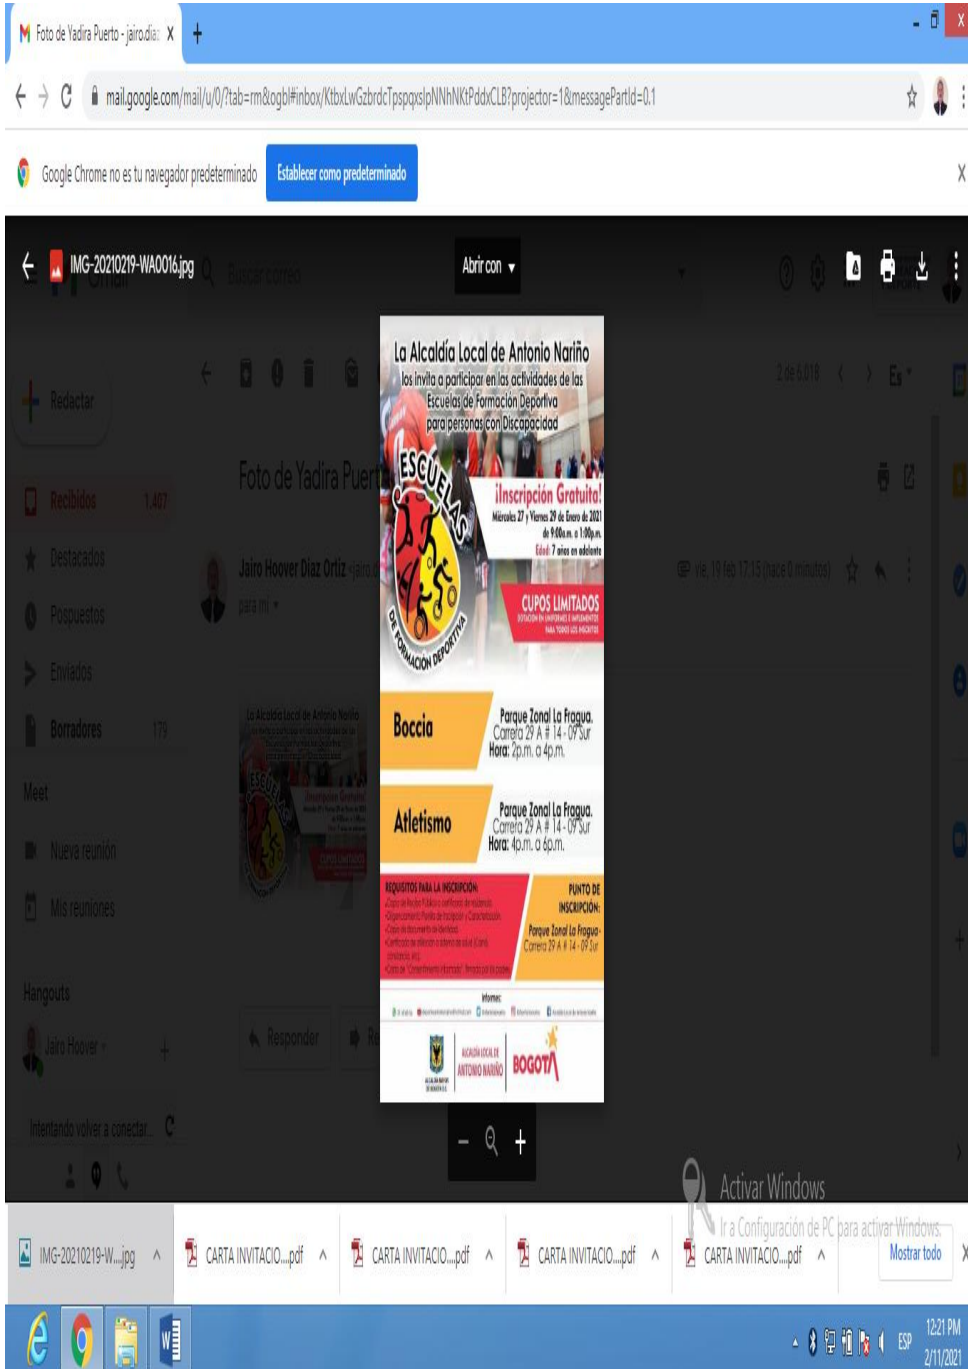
Foto de Yadira Puerto - jairo.diaz ×

mail.google.com/mail/u/0/?tab=rm&ogbl#inbox/KtbxLwGzbrdcTpspqxslpNNhNKtPddxCLB?projector=1&messagePartId=0.1

Google Chrome no es tu navegador predeterminado
Establecer como predeterminado

IMG-20210219-WA0016.jpg
Abrir con

Redactar
Recibidos 1.407
Destacados
Pospuestos
Enviados
Borradores 179
Meet
Nueva reunión
Mis reuniones
Hangouts
Jairo Hoover
Intentando volver a conectar...

Foto de Yadira Puert
Jairo Hoover Díaz Ortiz
para mí
2 de 6.018
vie, 19 feb 17:15 (hace 0 minutos)
Responder

La Alcaldía Local de Antonio Nariño los invita a participar en las actividades de las Escuelas de Formación Deportiva para personas con Discapacidad

ESCUELAS DE FORMACIÓN DEPORTIVA

¡Inscripción Gratuita!
Miércoles 27 y Viernes 29 de Enero de 2021 de 9:00a.m. a 1:00p.m.
Edad: 7 años en adelante

CUPOS LIMITADOS
DOTACIÓN EN UNIFORMES E IMPLEMENTOS PARA TODOS LOS INSCRITOS

Boccia
Parque Zonal La Fragua. Carrera 29 A # 14 - 09 Sur
Hora: 2p.m. a 4p.m.

Atletismo
Parque Zonal La Fragua. Carrera 29 A # 14 - 09 Sur
Hora: 4p.m. a 6p.m.

REQUISITOS PARA LA INSCRIPCIÓN:
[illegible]

PUNTO DE INSCRIPCIÓN:
Parque Zonal La Fragua- Carrera 29 A # 14 - 09 Sur

Informes:
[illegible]

ALCALDÍA LOCAL DE ANTONIO NARIÑO
BOGOTÁ

Activar Windows
Ir a Configuración de PC para activar Windows.

IMG-20210219-W....jpg
CARTA INVITACIO....pdf
CARTA INVITACIO....pdf
CARTA INVITACIO....pdf
CARTA INVITACIO....pdf
Mostrar todo

ESP
12:21 PM
2/11/2021